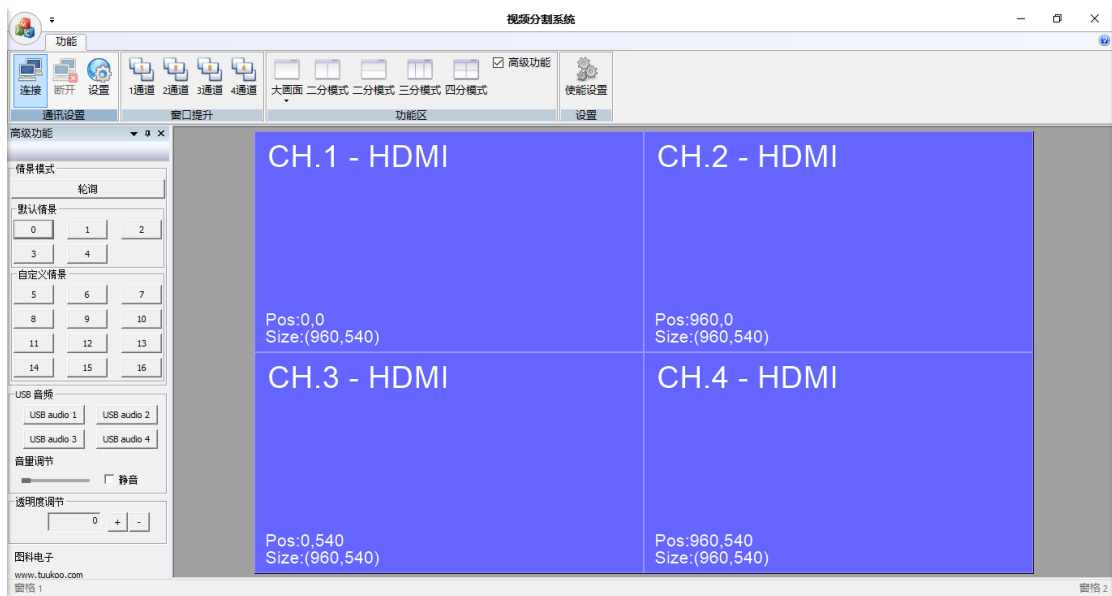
视频分割系统

功能

连接 断开 设置
通讯设置
1通道 2通道 3通道 4通道
窗口提升
大画面 二分模式 二分模式 三分模式 四分模式
☑ 高级功能
功能区
使能设置
设置

高级功能

情景模式
轮询
默认情景
0 1 2
3 4
自定义情景
5 6 7
8 9 10
11 12 13
14 15 16

USB 音频
USB audio 1 USB audio 2
USB audio 3 USB audio 4
音量调节
☐ 静音

透明度调节
0 + -

图科电子
www.tuukoo.com

CH.1 - HDMI
Pos:0,0
Size:(960,540)

CH.2 - HDMI
Pos:960,0
Size:(960,540)

CH.3 - HDMI
Pos:0,540
Size:(960,540)

CH.4 - HDMI
Pos:960,540
Size:(960,540)

窗格 1
窗格 2